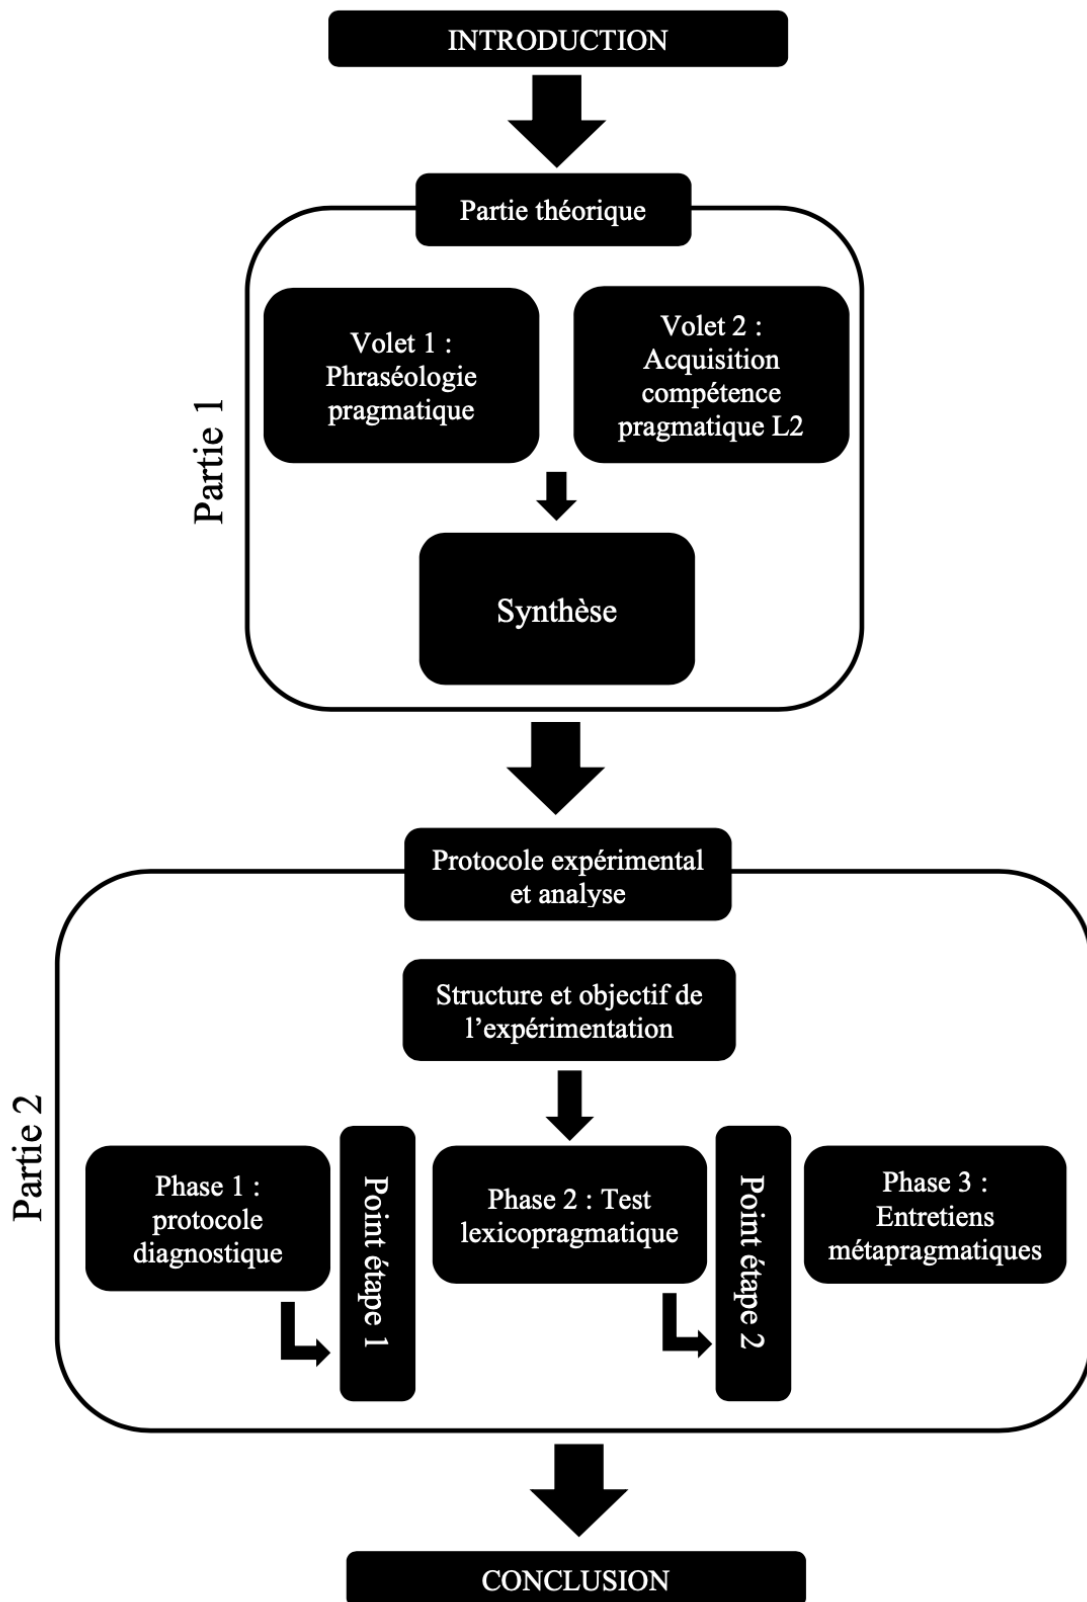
INTRODUCTION

Partie théorique

Partie 1

Volet 1 : Phraséologie pragmatique

Volet 2 : Acquisition compétence pragmatique L2

Synthèse

Protocole expérimental et analyse

Partie 2

Structure et objectif de l'expérimentation

Phase 1 : protocole diagnostique

Point étape 1

Phase 2 : Test lexicopragmatique

Point étape 2

Phase 3 : Entretiens métapragmatiques

CONCLUSION